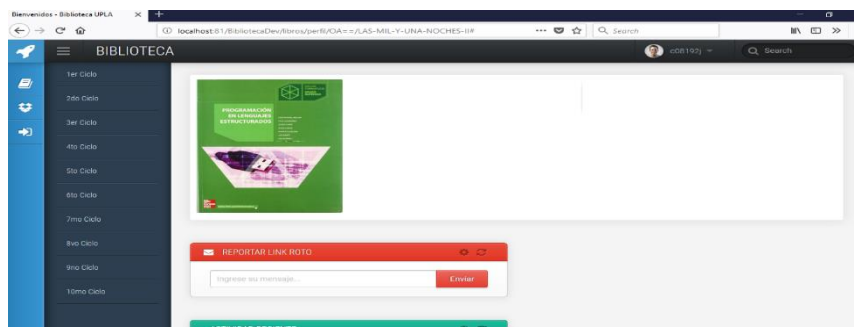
Bienvenidos - Biblioteca UPLA ×

localhost:81/BibliotecaDev/libros/perfil/OA==/LAS-MIL-Y-UNA-NOCHES-II#

Search

BIBLIOTECA

c08193j

Search

1er Ciclo

2do Ciclo

3er Ciclo

4to Ciclo

5to Ciclo

6to Ciclo

7mo Ciclo

8vo Ciclo

9no Ciclo

10mo Ciclo

PROGRAMACIÓN EN LENGUAJES ESTRUCTURADOS

REPORTAR LINK ROTO

Ingrese su mensaje...

Enviar